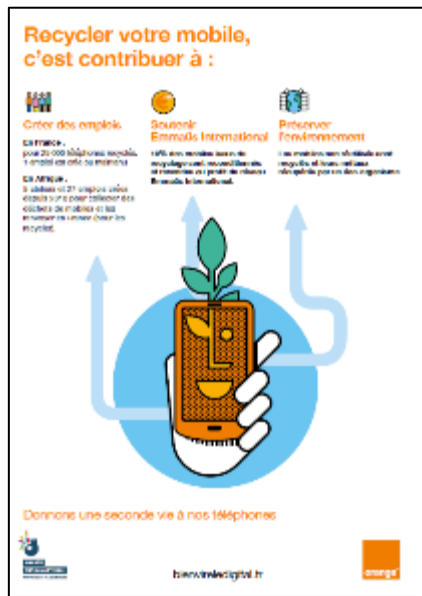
Recycler votre mobile, c'est contribuer à :

Créer des emplois

En France :
pour 20 000 téléphones recyclés, 1 emploi est créé en insertion

En Afrique :
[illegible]

Soutenir Emmaüs International

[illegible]

Préserver l'environnement

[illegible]

Donnons une seconde vie à nos téléphones

bienvivreledigital.fr

orange